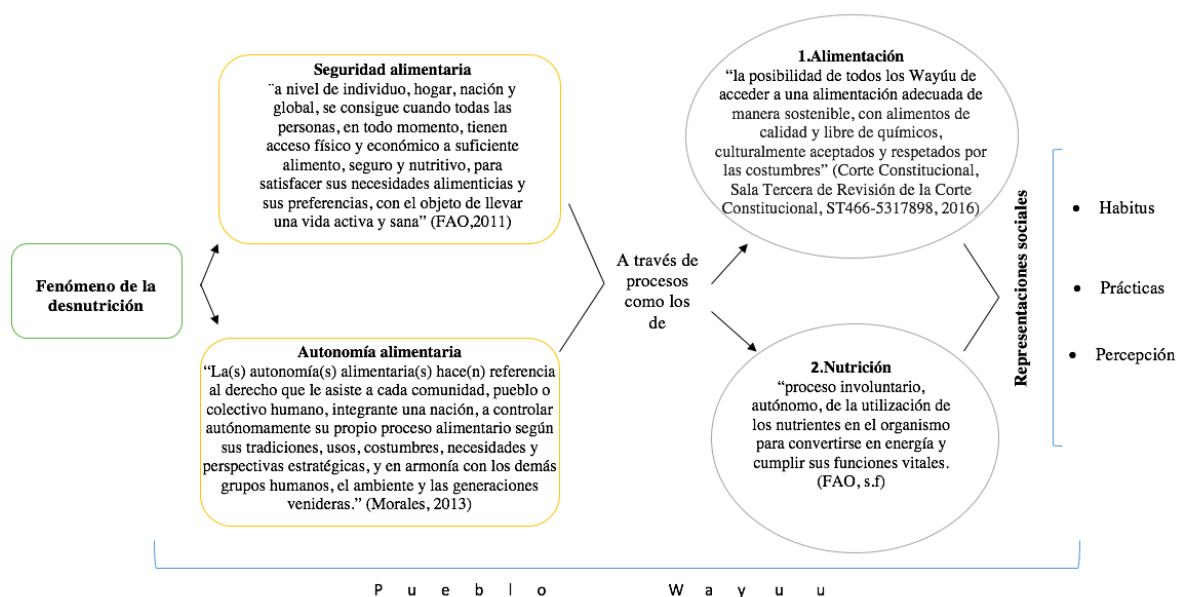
Fenómeno de la desnutrición

Seguridad alimentaria
¨a nivel de individuo, hogar, nación y global, se consigue cuando todas las personas, en todo momento, tienen acceso físico y económico a suficiente alimento, seguro y nutritivo, para satisfacer sus necesidades alimenticias y sus preferencias, con el objeto de llevar una vida activa y sana" (FAO,2011)

Autonomía alimentaria
"La(s) autonomía(s) alimentaria(s) hace(n) referencia al derecho que le asiste a cada comunidad, pueblo o colectivo humano, integrante una nación, a controlar autónomamente su propio proceso alimentario según sus tradiciones, usos, costumbres, necesidades y perspectivas estratégicas, y en armonía con los demás grupos humanos, el ambiente y las generaciones venideras." (Morales, 2013)

A través de procesos como los de

1.Alimentación
"la posibilidad de todos los Wayúu de acceder a una alimentación adecuada de manera sostenible, con alimentos de calidad y libre de químicos, culturalmente aceptados y respetados por las costumbres" (Corte Constitucional, Sala Tercera de Revisión de la Corte Constitucional, ST466-5317898, 2016)

2.Nutrición
"proceso involuntario, autónomo, de la utilización de los nutrientes en el organismo para convertirse en energía y cumplir sus funciones vitales. (FAO, s.f)

Representaciones sociales

• Habitus
• Prácticas
• Percepción

P u e b l o   W a y u u